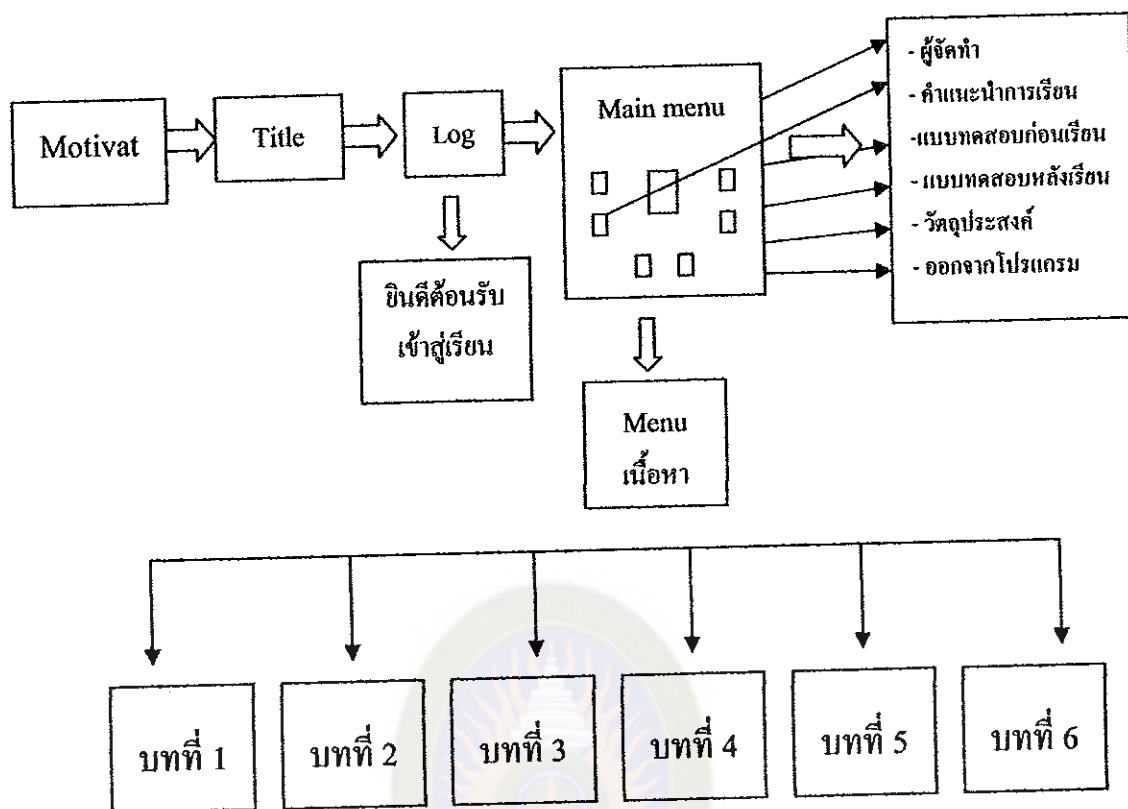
Motivat

Title

Log

ยินดีต้อนรับ เข้าสู่เรียน

Main menu

- ผู้จัดทำ
- คำแนะนำการเรียน
-แบบทดสอบก่อนเรียน
- แบบทดสอบหลังเรียน
- วัตถุประสงค์
- ออกจากโปรแกรม

Menu เนื้อหา

บทที่ 1

บทที่ 2

บทที่ 3

บทที่ 4

บทที่ 5

บทที่ 6